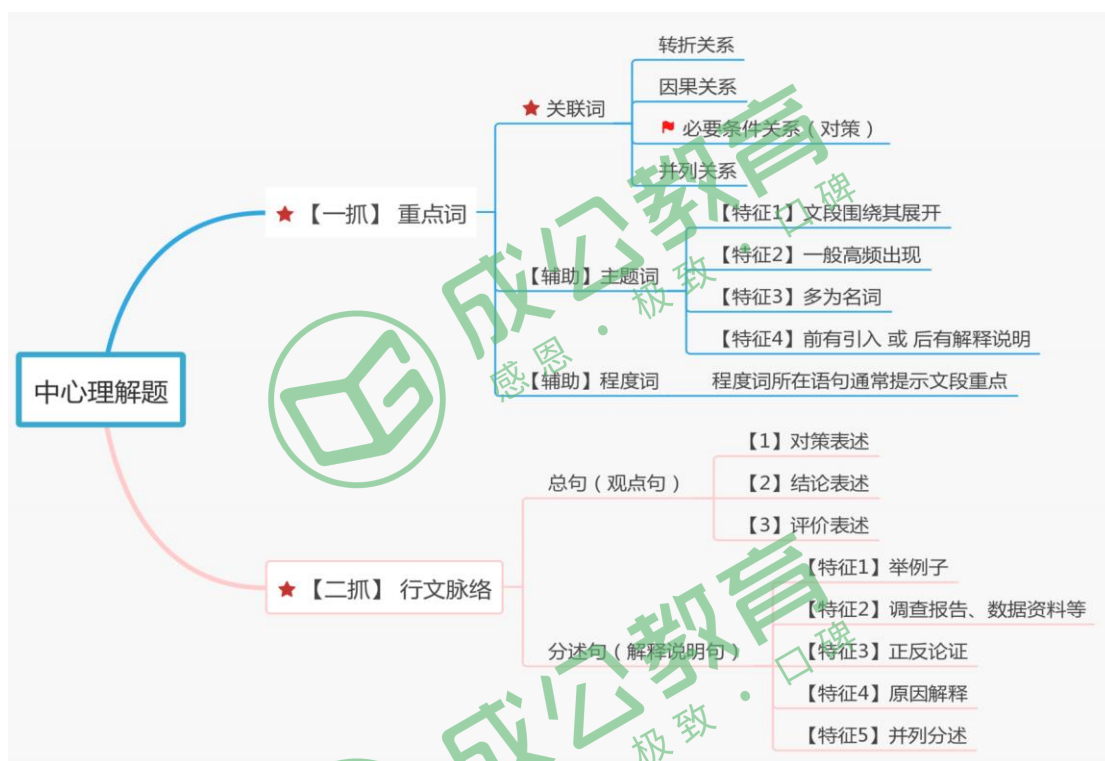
中心理解题

【一抓】 重点词

关联词
转折关系
因果关系
必要条件关系（对策）
并列关系

【辅助】主题词
【特征1】文段围绕其展开
【特征2】一般高频出现
【特征3】多为名词
【特征4】前有引入 或 后有解释说明

【辅助】程度词
程度词所在语句通常提示文段重点

【二抓】 行文脉络

总句（观点句）
【1】对策表述
【2】结论表述
【3】评价表述

分述句（解释说明句）
【特征1】举例子
【特征2】调查报告、数据资料等
【特征3】正反论证
【特征4】原因解释
【特征5】并列分述

成公教育
感恩 · 极致 · 口碑
成公教育
极致 · 口碑